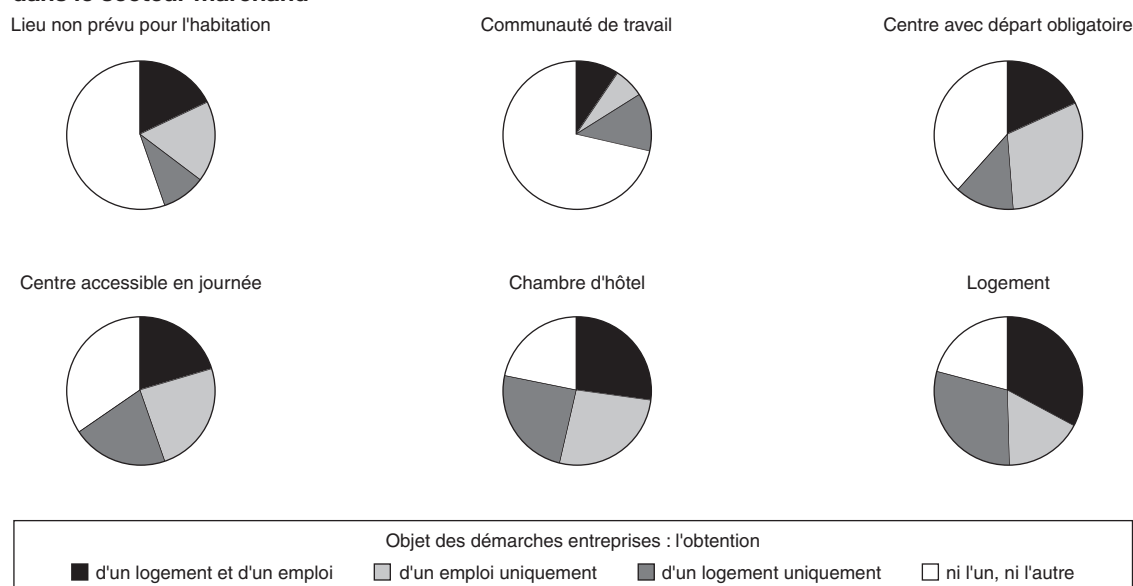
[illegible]

Lieu non prévu pour l'habitation

Communauté de travail

Centre avec départ obligatoire

Centre accessible en journée

Chambre d'hôtel

Logement

Objet des démarches entreprises : l'obtention

d'un logement et d'un emploi

d'un emploi uniquement

d'un logement uniquement

ni l'un, ni l'autre